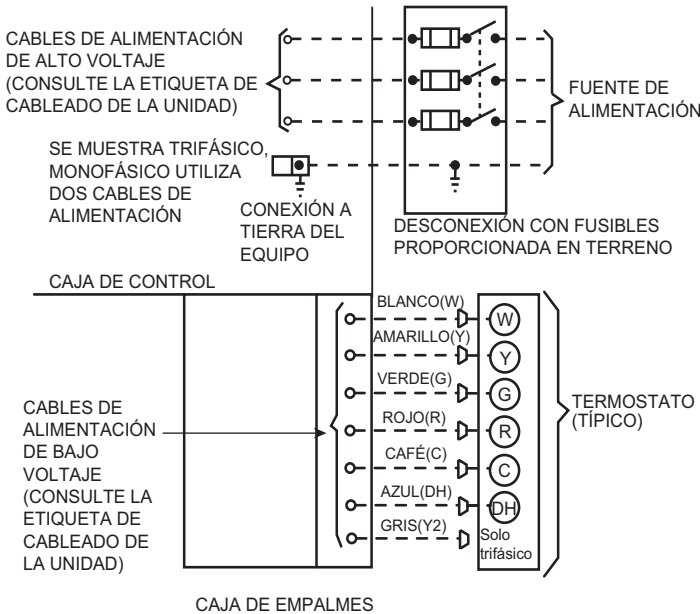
CABLES DE ALIMENTACIÓN DE ALTO VOLTAJE (CONSULTE LA ETIQUETA DE CABLEADO DE LA UNIDAD)

FUENTE DE ALIMENTACIÓN

SE MUESTRA TRIFÁSICO, MONOFÁSICO UTILIZA DOS CABLES DE ALIMENTACIÓN

CONEXIÓN A TIERRA DEL EQUIPO

DESCONEXIÓN CON FUSIBLES PROPORCIONADA EN TERRENO

CAJA DE CONTROL

BLANCO(W)
W
AMARILLO(Y)
Y
VERDE(G)
G
ROJO(R)
R
CAFÉ(C)
C
AZUL(DH)
DH
GRIS(Y2)
Solo trifásico

CABLES DE ALIMENTACIÓN DE BAJO VOLTAJE (CONSULTE LA ETIQUETA DE CABLEADO DE LA UNIDAD)

TERMOSTATO (TÍPICO)

CAJA DE EMPALMES